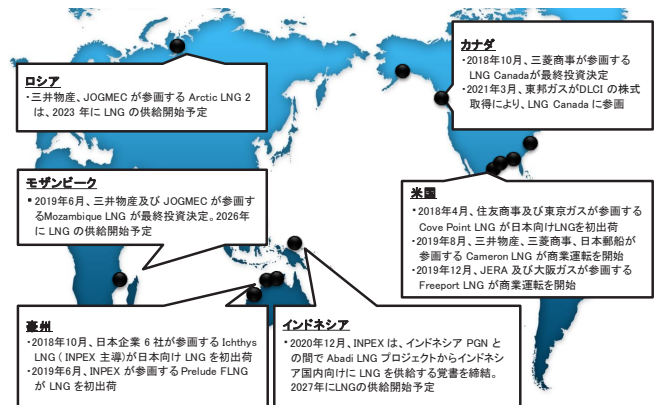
カナダ
・2018年10月、三菱商事が参画する LNG Canadaが最終投資決定
・2021年3月、東邦ガスがDLCIの株式取得により、LNG Canada に参画

ロシア
・三井物産、JOGMEC が参画する Arctic LNG 2 は、2023 年に LNG の供給開始予定

モザンビーク
・2019年6月、三井物産及び JOGMEC が参画するMozambique LNG が最終投資決定。2026年に LNG の供給開始予定

米国
・2018年4月、住友商事及び東京ガスが参画する Cove Point LNG が日本向けLNGを初出荷
・2019年8月、三井物産、三菱商事、日本郵船が参画する Cameron LNG が商業運転を開始
・2019年12月、JERA 及び大阪ガスが参画する Freeport LNG が商業運転を開始

豪州
・2018年10月、日本企業 6 社が参画する Ichthys LNG（INPEX 主導）が日本向け LNG を初出荷
・2019年6月、INPEX が参画する Prelude FLNG が LNG を初出荷

インドネシア
・2020年12月、INPEX は、インドネシア PGN との間で Abadi LNG プロジェクトからインドネシア国内向けに LNG を供給する覚書を締結。2027年にLNGの供給開始予定